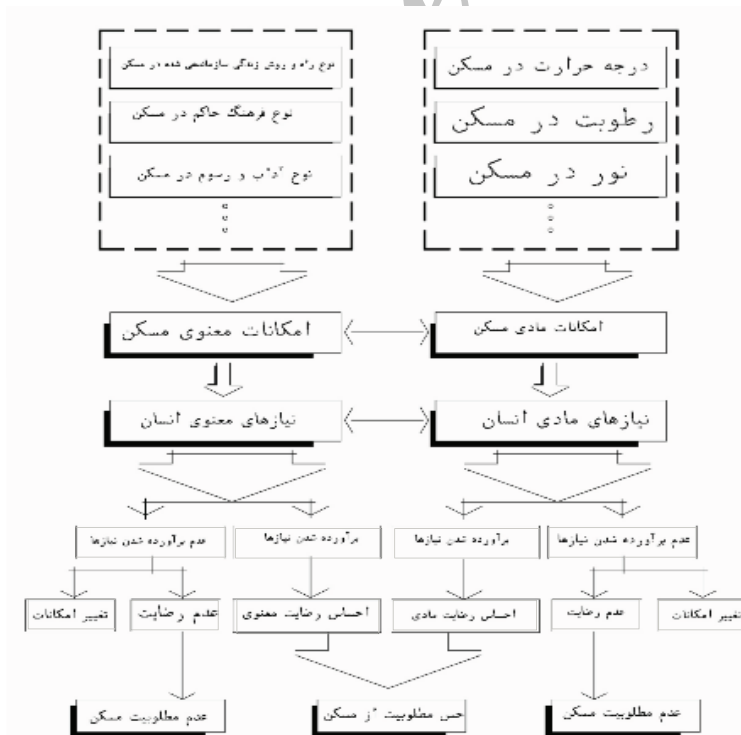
درجه حرارت در مسکن
رطوبت در مسکن
نور در مسکن

نوع راه و روش زندگی سازماندهی شده در مسکن
نوع فرهنگ حاکم در مسکن
نوع آداب و رسوم در مسکن

امکانات مادی مسکن
امکانات معنوی مسکن

نیازهای مادی انسان
نیازهای معنوی انسان

عدم برآورده شدن نیازها
برآورده شدن نیازها
برآورده شدن نیازها
عدم برآورده شدن نیازها

تغییر امکانات
عدم رضایت
احساس رضایت مادی
احساس رضایت معنوی
عدم رضایت
تغییر امکانات

عدم مطلوبیت مسکن
حس مطلوبیت از مسکن
عدم مطلوبیت مسکن